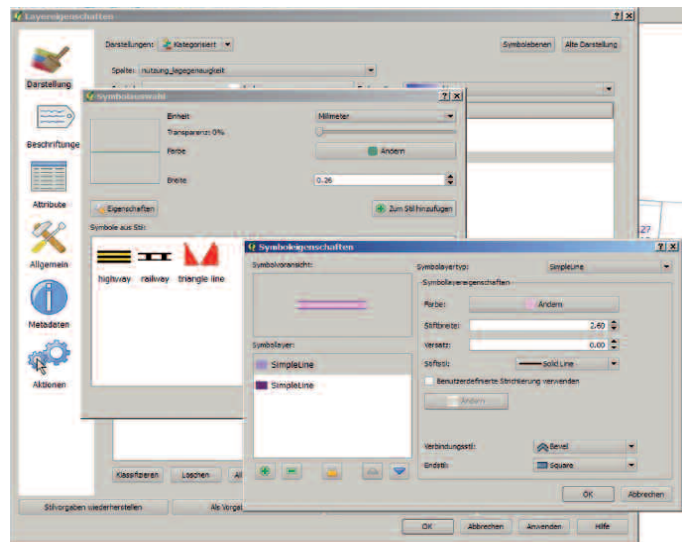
Layereigenschaften
? X
Darstellung
Beschriftungen
Attribute
Allgemein
Metadaten
Aktionen
Darstellungen: Kategorisiert
Symbolebenen
Alte Darstellung
Spalte: nutzung_legegenauigkeit
Symbolauswahl
? X
Einheit
Millimeter
Transparenz: 0%
Farbe
Ändern
Breite
0.26
Eigenschaften
Zum Stil hinzufügen
Symbole aus Stil:
highway
railway
triangle line
Klassifizieren
Löschen
Stilvorgaben wiederherstellen
Als Vorgab
OK
Abbrechen
Anwenden
Hilfe
Symboleigenschaften
? X
Symbolvoransicht:
Symbollayer:
SimpleLine
SimpleLine
Symbollayertyp:
SimpleLine
Symbollayereigenschaften
Farbe:
Ändern
Stiftbreite:
2.60
Versatz:
0.00
Stiftstil:
Solid Line
Benutzerdefinierte Strichelung verwenden
Ändern
Verbindungsstil:
Bevel
Endstil:
Square
OK
Abbrechen